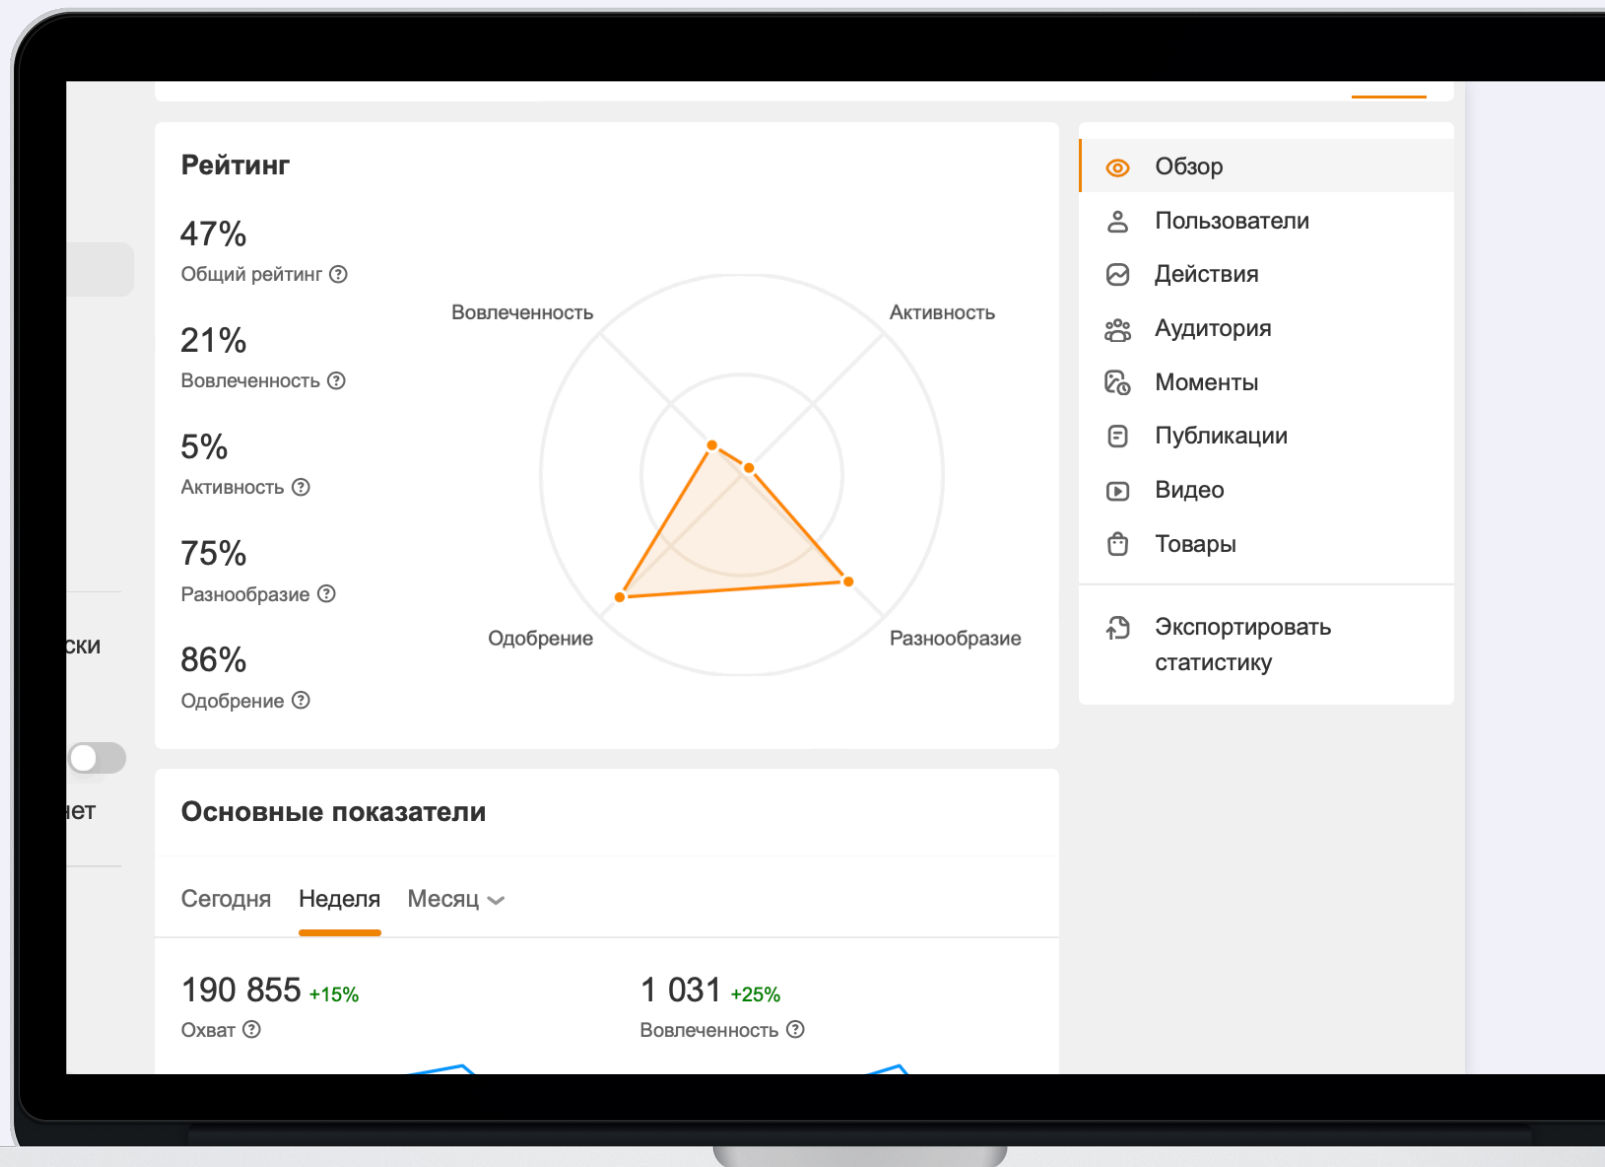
ски

нет

Рейтинг

47%
Общий рейтинг ⓘ

21%
Вовлеченность ⓘ

5%
Активность ⓘ

75%
Разнообразие ⓘ

86%
Одобрение ⓘ

Вовлеченность
Активность
Одобрение
Разнообразие

Обзор
Пользователи
Действия
Аудитория
Моменты
Публикации
Видео
Товары

Экспортировать статистику

Основные показатели

Сегодня Неделя Месяц

190 855 +15%
Охват ⓘ

1 031 +25%
Вовлеченность ⓘ